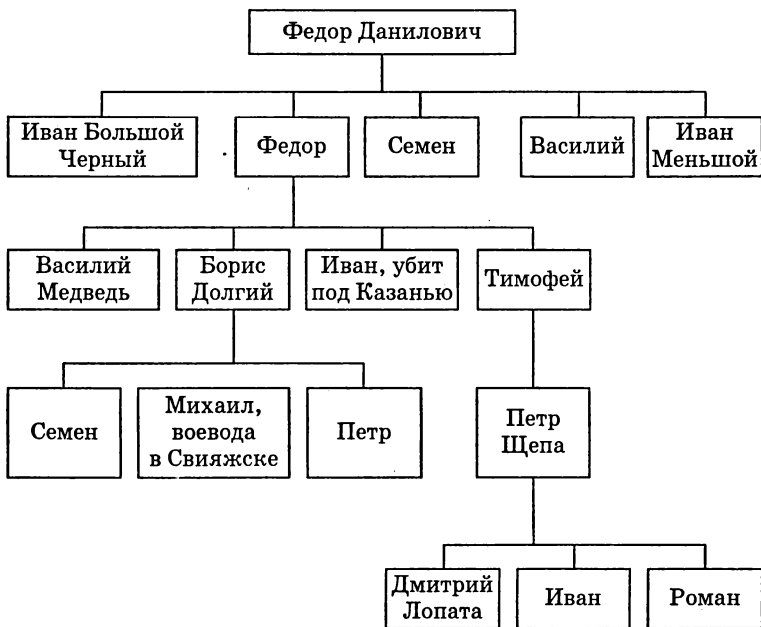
Федор Данилович

Иван Большой Черный

Федор

Семен

Василий

Иван Меньшой

Василий Медведь

Борис Долгий

Иван, убит под Казанью

Тимофей

Семен

Михаил, воевода в Свияжске

Петр

Петр Щепа

Дмитрий Лопата

Иван

Роман